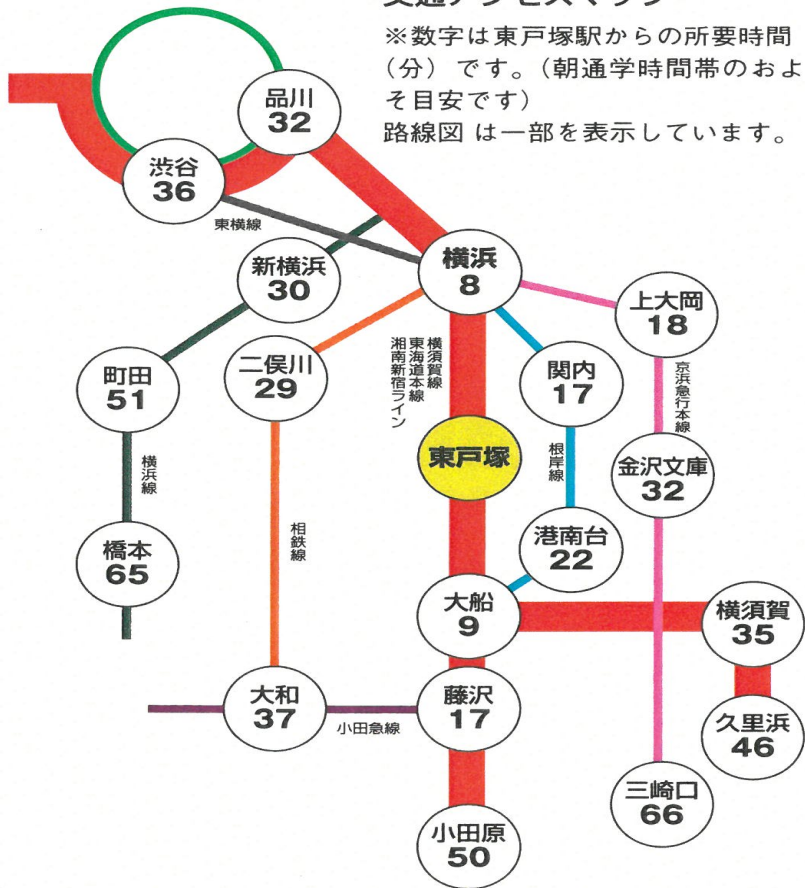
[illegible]

※数字は東戸塚駅からの所要時間（分）です。（朝通学時間帯のおよそ目安です）
路線図は一部を表示しています。

品川
32

渋谷
36

東横線

新横浜
30

横浜
8

上大岡
18

町田
51

二俣川
29

横須賀線
東海道本線
湘南新宿ライン

関内
17

京浜急行本線

東戸塚

根岸線

金沢文庫
32

横浜線

相鉄線

港南台
22

橋本
65

大船
9

横須賀
35

大和
37

藤沢
17

小田急線

久里浜
46

三崎口
66

小田原
50